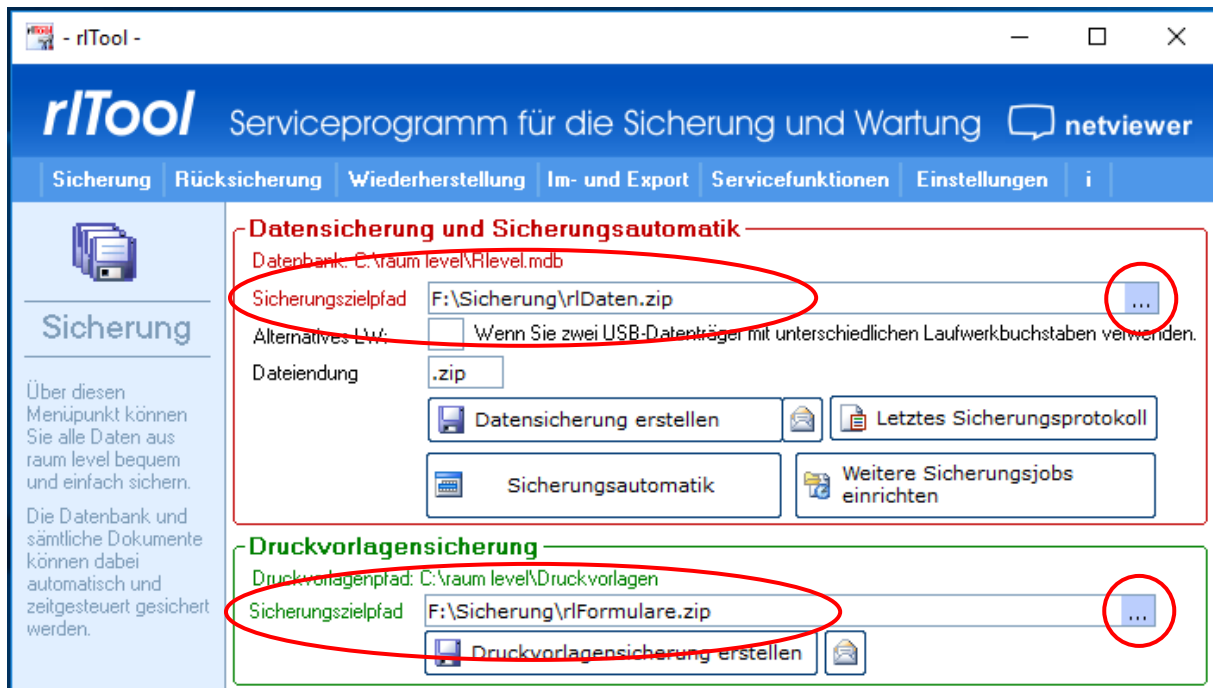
- rlTool -

rlTool Serviceprogramm für die Sicherung und Wartung netviewer

Sicherung | Rücksicherung | Wiederherstellung | Im- und Export | Servicefunktionen | Einstellungen | i

Sicherung

Über diesen Menüpunkt können Sie alle Daten aus raum level bequem und einfach sichern.

Die Datenbank und sämtliche Dokumente können dabei automatisch und zeitgesteuert gesichert werden.

Datensicherung und Sicherungsautomatik

Datenbank: C:\raum level\Rlevel.mdb

Sicherungszielpfad F:\Sicherung\rlDaten.zip ...

Alternatives LW: Wenn Sie zwei USB-Datenträger mit unterschiedlichen Laufwerkbuchstaben verwenden.

Dateiendung .zip

Datensicherung erstellen

Letztes Sicherungsprotokoll

Sicherungsautomatik

Weitere Sicherungsjobs einrichten

Druckvorlagensicherung

Druckvorlagenpfad: C:\raum level\Druckvorlagen

Sicherungszielpfad F:\Sicherung\rlFormulare.zip ...

Druckvorlagensicherung erstellen